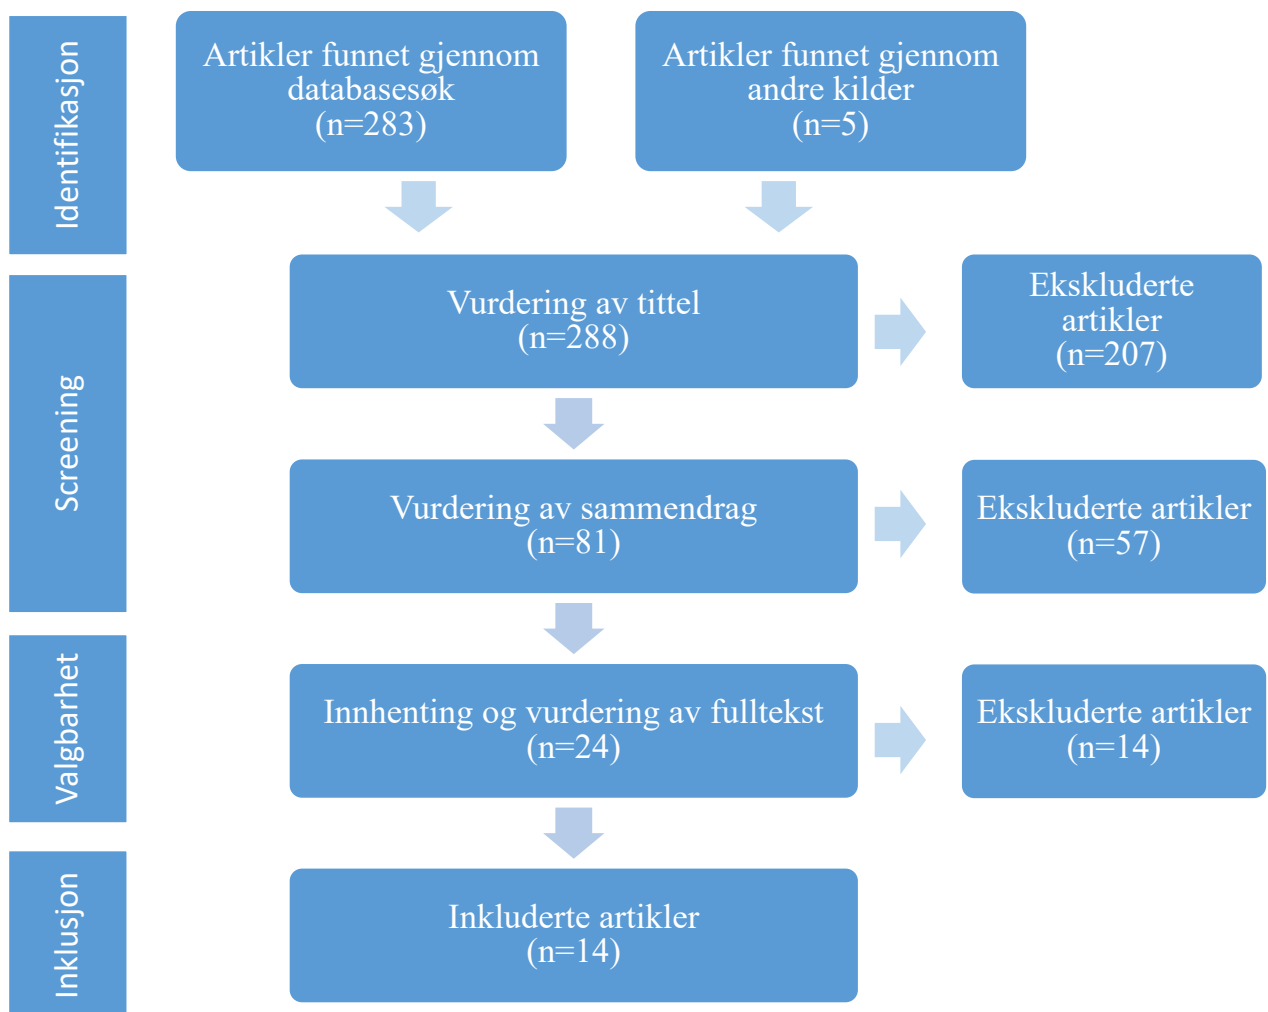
Identifikasjon

Artikler funnet gjennom databasesøk (n=283)

Artikler funnet gjennom andre kilder (n=5)

Screening

Vurdering av tittel (n=288)

Ekskluderte artikler (n=207)

Vurdering av sammendrag (n=81)

Ekskluderte artikler (n=57)

Valgbarhet

Innhenting og vurdering av fulltekst (n=24)

Ekskluderte artikler (n=14)

Inklusjon

Inkluderte artikler (n=14)